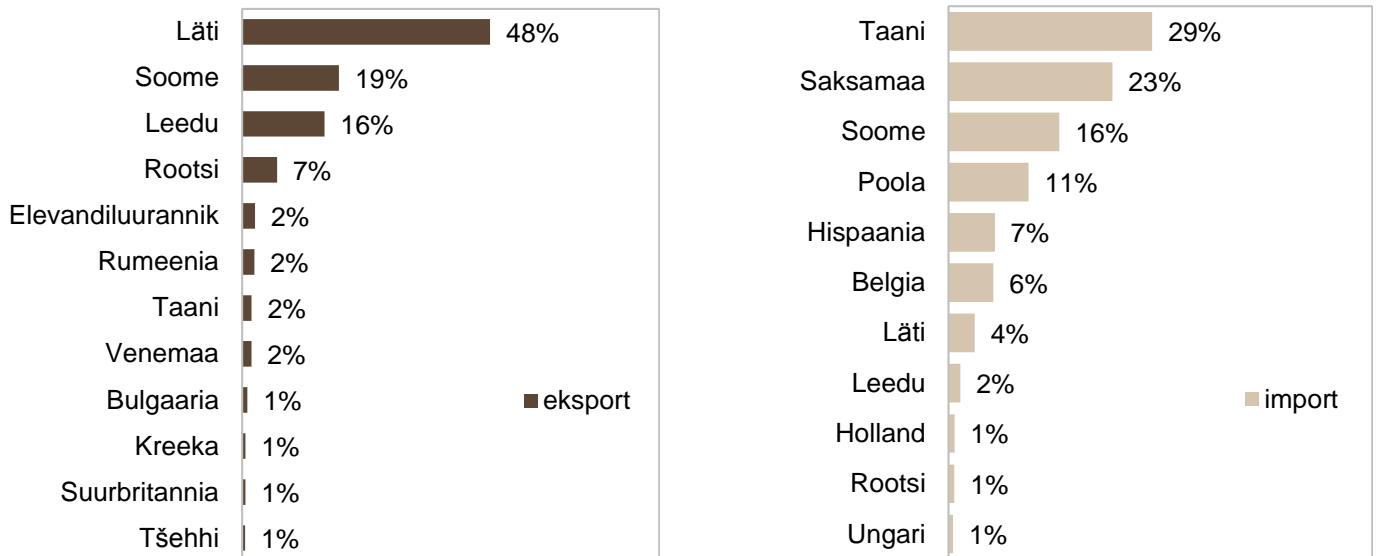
Läti 48%
Soome 19%
Leedu 16%
Rootsi 7%
Elevandiluurannik 2%
Rumeenia 2%
Taani 2%
Venemaa 2%
Bulgaaria 1%
Kreeka 1%
Suurbritannia 1%
Tšehhi 1%

eksport

Taani 29%
Saksamaa 23%
Soome 16%
Poola 11%
Hispaania 7%
Belgia 6%
Läti 4%
Leedu 2%
Holland 1%
Rootsi 1%
Ungari 1%

import